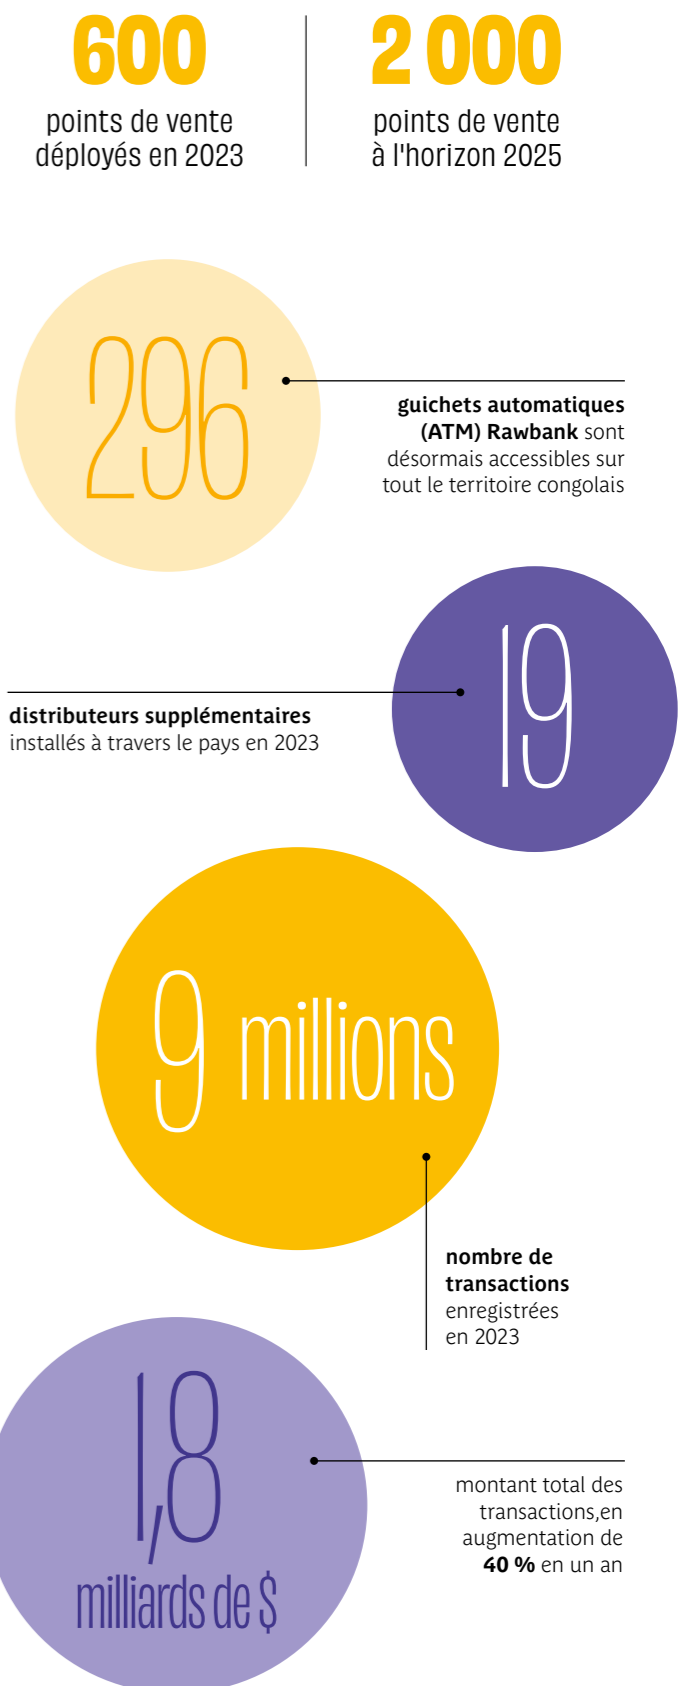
600
points de vente déployés en 2023

2 000
points de vente à l'horizon 2025

296

**guichets automatiques (ATM) Rawbank** sont désormais accessibles sur tout le territoire congolais

19

**distributeurs supplémentaires** installés à travers le pays en 2023

9 millions

**nombre de transactions** enregistrées en 2023

1,8
milliards de $

montant total des transactions,en augmentation de **40 %** en un an